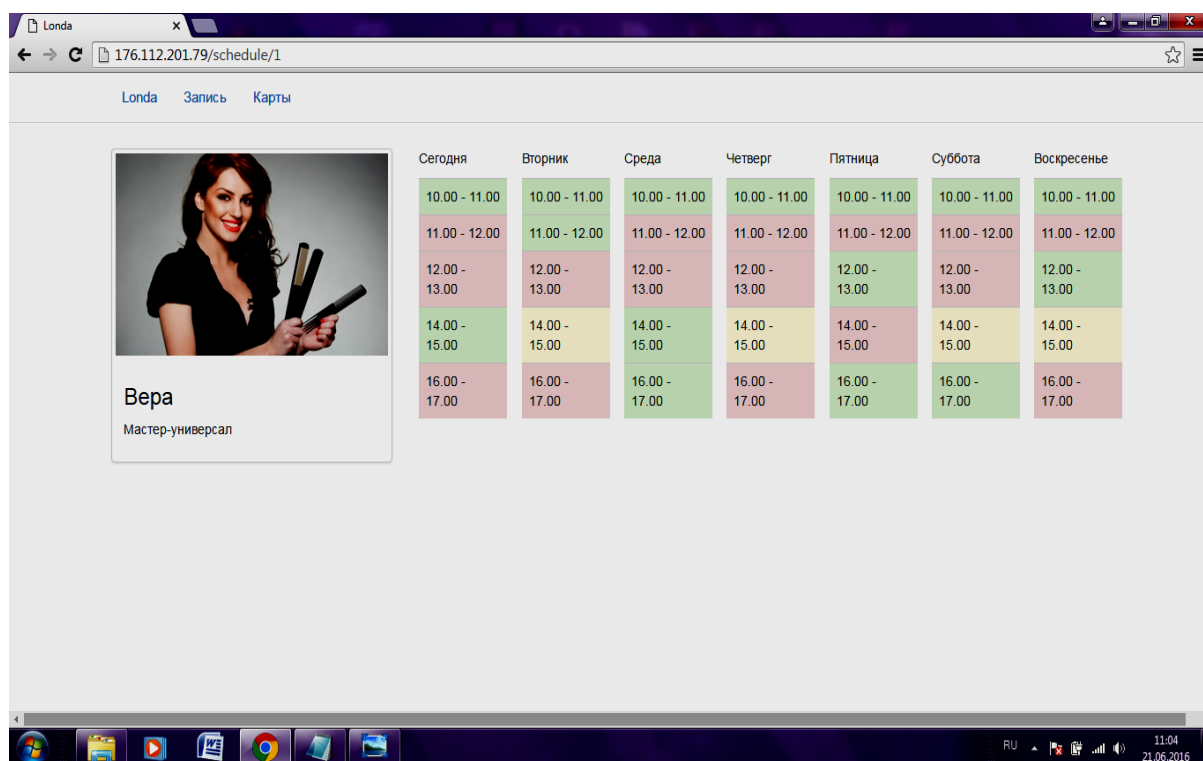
Londa

176.112.201.79/schedule/1

Londa Запись Карты

Вера

Мастер-универсал

| Сегодня | Вторник | Среда | Четверг | Пятница | Суббота | Воскресенье |
|---|---|---|---|---|---|---|
| 10.00 - 11.00 | 10.00 - 11.00 | 10.00 - 11.00 | 10.00 - 11.00 | 10.00 - 11.00 | 10.00 - 11.00 | 10.00 - 11.00 |
| 11.00 - 12.00 | 11.00 - 12.00 | 11.00 - 12.00 | 11.00 - 12.00 | 11.00 - 12.00 | 11.00 - 12.00 | 11.00 - 12.00 |
| 12.00 - 13.00 | 12.00 - 13.00 | 12.00 - 13.00 | 12.00 - 13.00 | 12.00 - 13.00 | 12.00 - 13.00 | 12.00 - 13.00 |
| 14.00 - 15.00 | 14.00 - 15.00 | 14.00 - 15.00 | 14.00 - 15.00 | 14.00 - 15.00 | 14.00 - 15.00 | 14.00 - 15.00 |
| 16.00 - 17.00 | 16.00 - 17.00 | 16.00 - 17.00 | 16.00 - 17.00 | 16.00 - 17.00 | 16.00 - 17.00 | 16.00 - 17.00 |

RU 11:04 21.06.2016